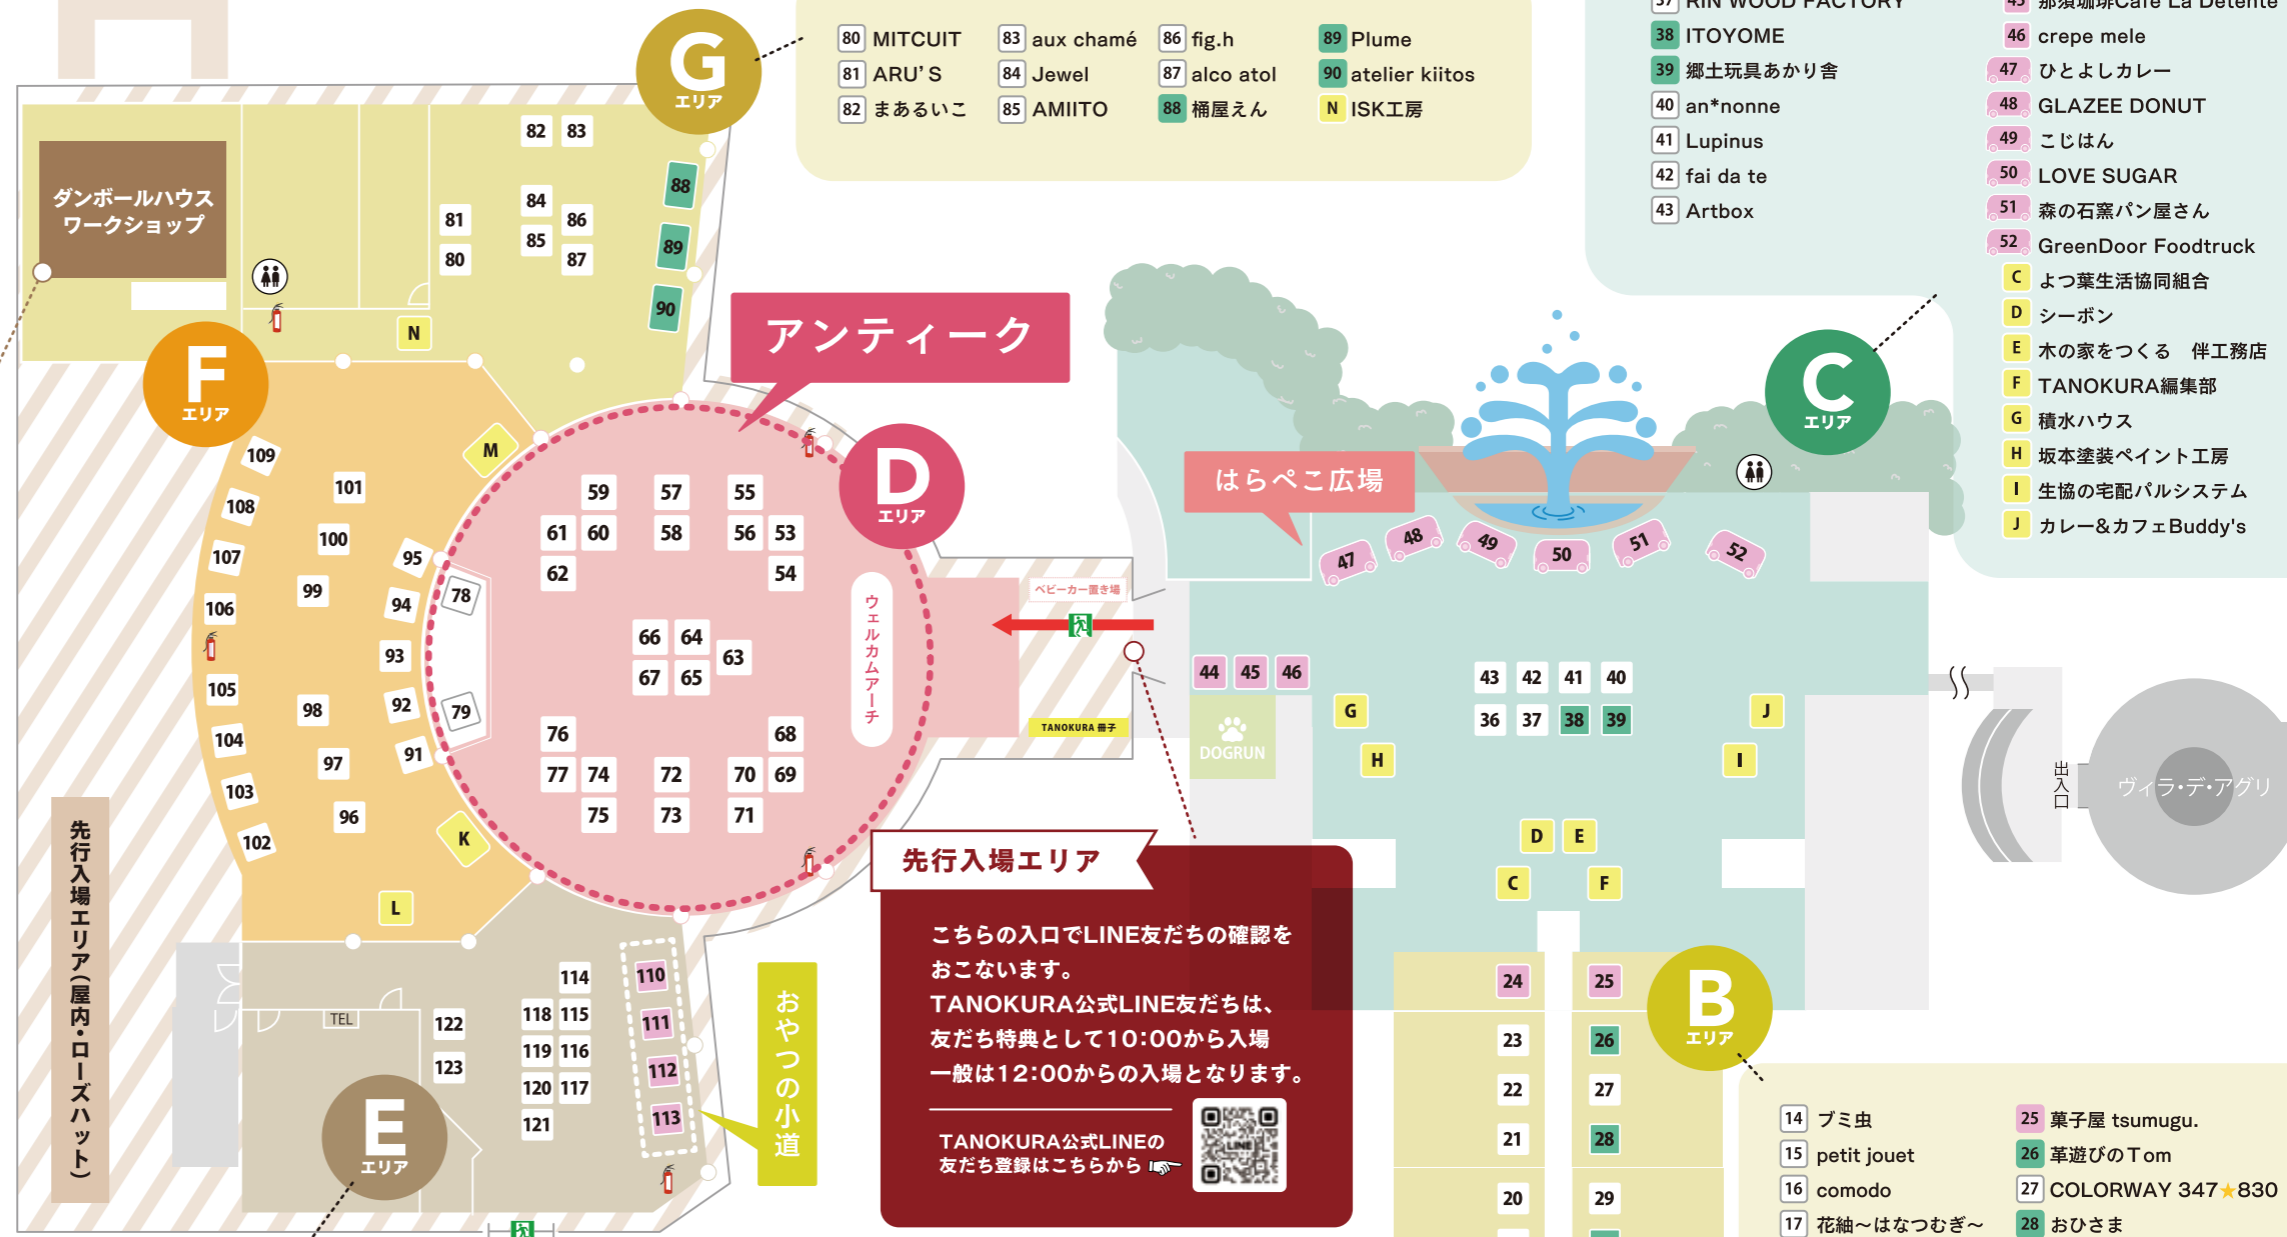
G エリア

80 MITCUIT
81 ARU'S
82 まあるいこ
83 aux chamé
84 Jewel
85 AMIITO
86 fig.h
87 alco atol
88 桶屋えん
89 Plume
90 atelier kiitos
N ISK工房

37 RIN WOOD FACTORY
38 ITOYOME
39 郷土玩具あかり舎
40 an*nonne
41 Lupinus
42 fai da te
43 Artbox

45 那須珈琲Cafe La Detente
46 crepe mele
47 ひとよしカレー
48 GLAZEE DONUT
49 こじはん
50 LOVE SUGAR
51 森の石窯パン屋さん
52 GreenDoor Foodtruck
C よつ葉生活協同組合
D シーボン
E 木の家をつくる 伴工務店
F TANOKURA編集部
G 積水ハウス
H 坂本塗装ペイント工房
I 生協の宅配パルシステム
J カレー&カフェBuddy's

ダンボールハウス ワークショップ

82 83 84 86 85 87 81 80 88 89 90 N

F エリア

アンティーク

D エリア

C エリア

はらぺこ広場

109 108 107 106 105 104 103 102 101 100 99 98 97 96 95 94 93 92 91 M K L 78 79

59 57 55 61 60 58 56 53 62 54 66 64 63 67 65 76 68 77 74 72 70 69 75 73 71

ウェルカムアーチ

ベビーカー置き場

TANOKURA冊子

47 48 49 50 51 52

44 45 46 G H DOGRUN

43 42 41 40 36 37 38 39 J I D E C F

出入口

ヴィラ・デ・アグリ

先行入場エリア(屋内・ローズハット)

TEL

114 118 115 119 116 120 117 121 122 123 110 111 112 113

E エリア

おやつの小道

先行入場エリア

こちらの入口でLINE友だちの確認をおこないます。
TANOKURA公式LINE友だちは、友だち特典として10:00から入場
一般は12:00からの入場となります。

TANOKURA公式LINEの友だち登録はこちらから

LINE

24 25 23 26 22 27 21 28 20 29

B エリア

14 ブミ虫
15 petit jouet
16 comodo
17 花紬～はなつむぎ～
25 菓子屋 tsumugu.
26 革遊びのTom
27 COLORWAY 347★830
28 おひさま